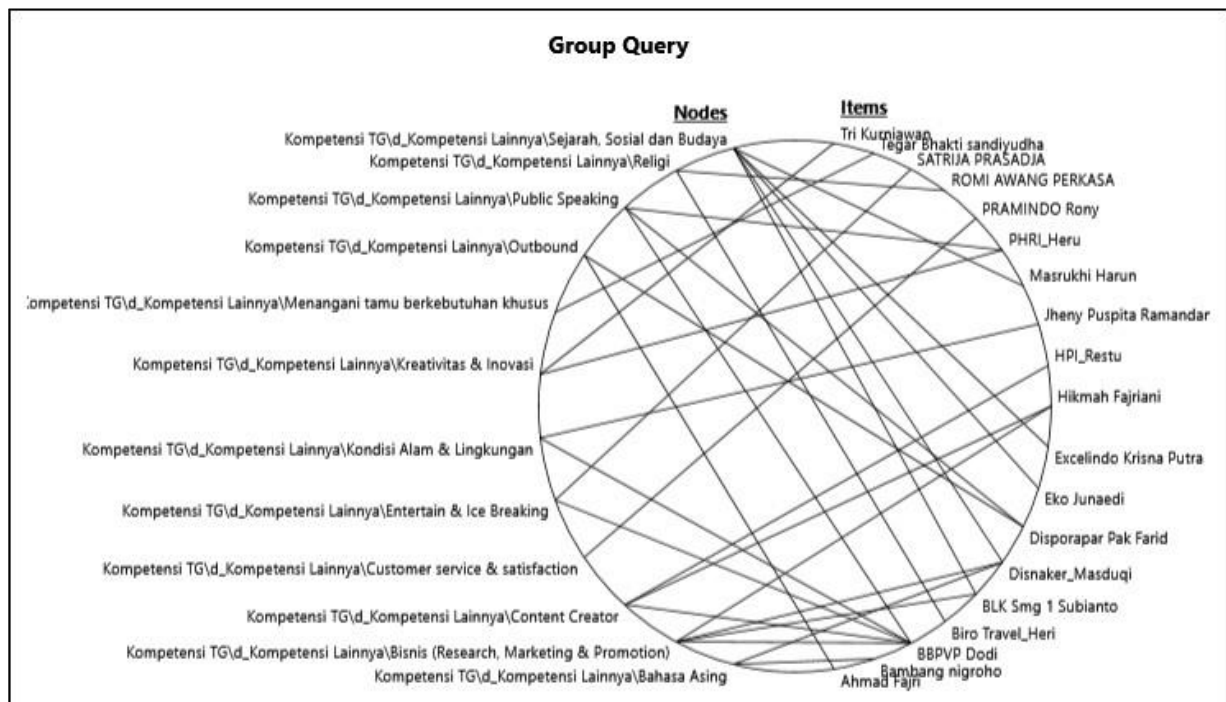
Group Query

Nodes

Items

Kompetensi TG\d_Kompetensi Lainnya\Sejarah, Sosial dan Budaya
Kompetensi TG\d_Kompetensi Lainnya\Religi
Kompetensi TG\d_Kompetensi Lainnya\Public Speaking
Kompetensi TG\d_Kompetensi Lainnya\Outbound
:ompetensi TG\d_Kompetensi Lainnya\Menangani tamu berkebutuhan khusus
Kompetensi TG\d_Kompetensi Lainnya\Kreativitas & Inovasi
Kompetensi TG\d_Kompetensi Lainnya\Kondisi Alam & Lingkungan
Kompetensi TG\d_Kompetensi Lainnya\Entertain & Ice Breaking
Kompetensi TG\d_Kompetensi Lainnya\Customer service & satisfaction
Kompetensi TG\d_Kompetensi Lainnya\Content Creator
Kompetensi TG\d_Kompetensi Lainnya\Bisnis (Research, Marketing & Promotion)
Kompetensi TG\d_Kompetensi Lainnya\Bahasa Asing

Tri Kurniawan
Tegar Bhakti sandiyudha
SATRIJA PRASADJA
ROMI AWANG PERKASA
PRAMINDO Rony
PHRI_Heru
Masrukhi Harun
Jheny Puspita Ramandar
HPI_Restu
Hikmah Fajriani
Excelindo Krisna Putra
Eko Junaedi
Disporapar Pak Farid
Disnaker_Masduqi
BLK Smg 1 Subianto
Biro Travel_Heri
BBPVP Dodi
Bambang nigroho
Ahmad Fajri